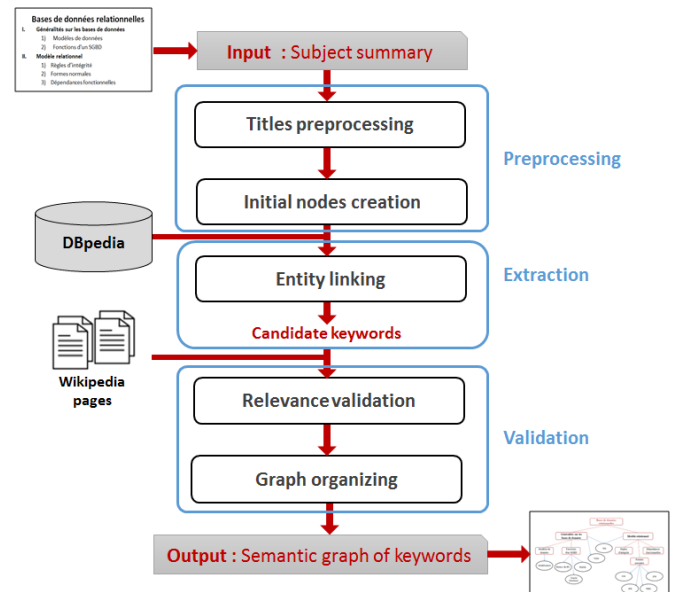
Bases de données relationnelles
I. Généralités sur les bases de données
1) Modèles de données
2) Fonctions d'un SGBD
II. Modèle relationnel
1) Règles d'intégrité
2) Formes normales
3) Dépendances fonctionnelles

Input : Subject summary

Titles preprocessing

Initial nodes creation

Preprocessing

DBpedia

Entity linking

Extraction

Candidate keywords

Wikipedia pages

Relevance validation

Graph organizing

Validation

Output : Semantic graph of keywords